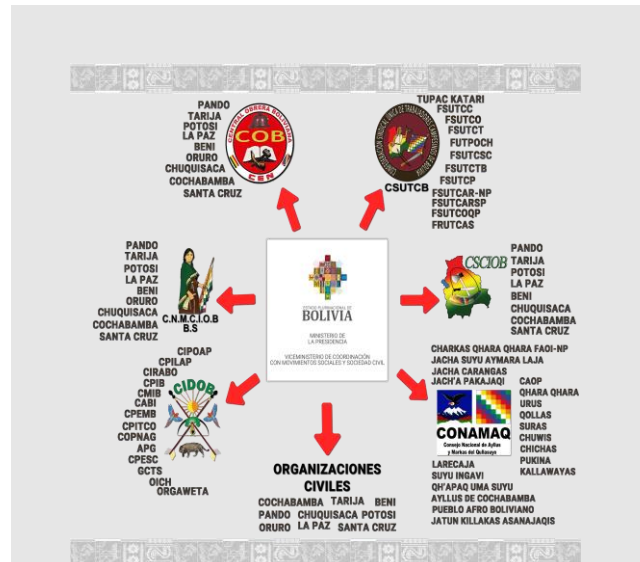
PANDO
TARIJA
POTOSI
LA PAZ
BENI
ORURO
CHUQUISACA
COCHABAMBA
SANTA CRUZ

CENTRAL OBRERA BOLIVIANA
COB
CEN

TUPAC KATARI
FSUTCC
FSUTCO
FSUTCT
FUTPOCH
FSUTCSC
FSUTCTB
FSUTCP
FSUTCAR-NP
FSUTCARSP
FSUTCOQP
FRUTCAS

CSUTCB

PANDO
TARIJA
POTOSI
LA PAZ
BENI
ORURO
CHUQUISACA
COCHABAMBA
SANTA CRUZ

C.N.M.C.I.O.B
B.S

ESTADO PLURINACIONAL DE
BOLIVIA
MINISTERIO DE LA PRESIDENCIA
VICEMINISTERIO DE COORDINACIÓN CON MOVIMIENTOS SOCIALES Y SOCIEDAD CIVIL

CSCIOB

PANDO
TARIJA
POTOSI
LA PAZ
BENI
CHUQUISACA
COCHABAMBA
SANTA CRUZ

CIPOAP
CPILAP
CIRABO
CPIB
CMIB
CABI
CPEMB
CPITCO
COPNAG
APG
CPESC
GCTS
OICH
ORGAWETA

CIDOB

ORGANIZACIONES CIVILES

COCHABAMBA TARIJA BENI
PANDO CHUQUISACA POTOSI
ORURO LA PAZ SANTA CRUZ

CHARKAS QHARA QHARA FAOI-NP
JACHA SUYU AYMARA LAJA
JACHA CARANGAS
JACH'A PAKAJAQI

CAOP
QHARA QHARA
URUS
QOLLAS
SURAS
CHUWIS
CHICHAS
PUKINA
KALLAWAYAS

CONAMAQ
Consejo Nacional de Ayllus y Markas del Qullasuyu

LARECAJA
SUYU INGAVI
QH'APAQ UMA SUYU
AYLLUS DE COCHABAMBA
PUEBLO AFRO BOLIVIANO
JATUN KILLAKAS ASANAJAQIS